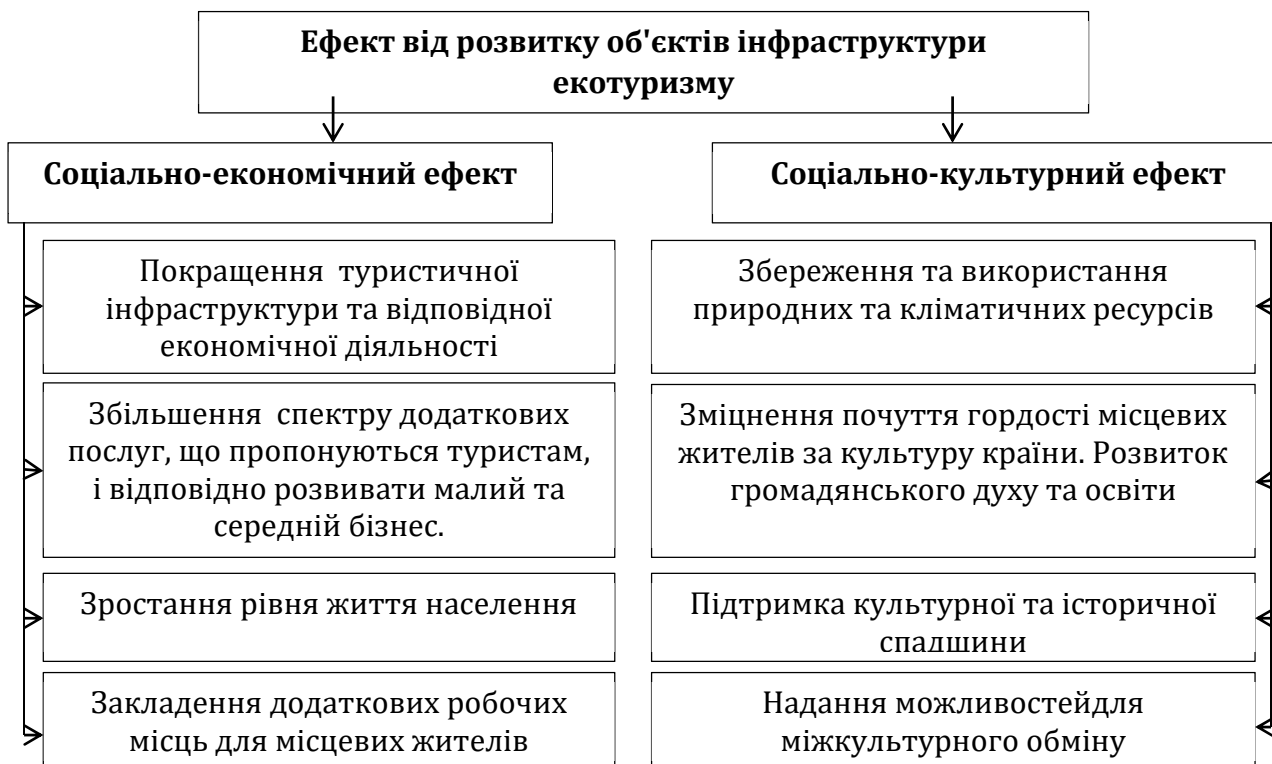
Ефект від розвитку об'єктів інфраструктури екотуризму

Соціально-економічний ефект

Покращення туристичної інфраструктури та відповідної економічної діяльності

Збільшення спектру додаткових послуг, що пропонуються туристам, і відповідно розвивати малий та середній бізнес.

Зростання рівня життя населення

Закладення додаткових робочих місць для місцевих жителів

Соціально-культурний ефект

Збереження та використання природних та кліматичних ресурсів

Зміцнення почуття гордості місцевих жителів за культуру країни. Розвиток громадянського духу та освіти

Підтримка культурної та історичної спадшини

Надання можливостейдля міжкультурного обміну